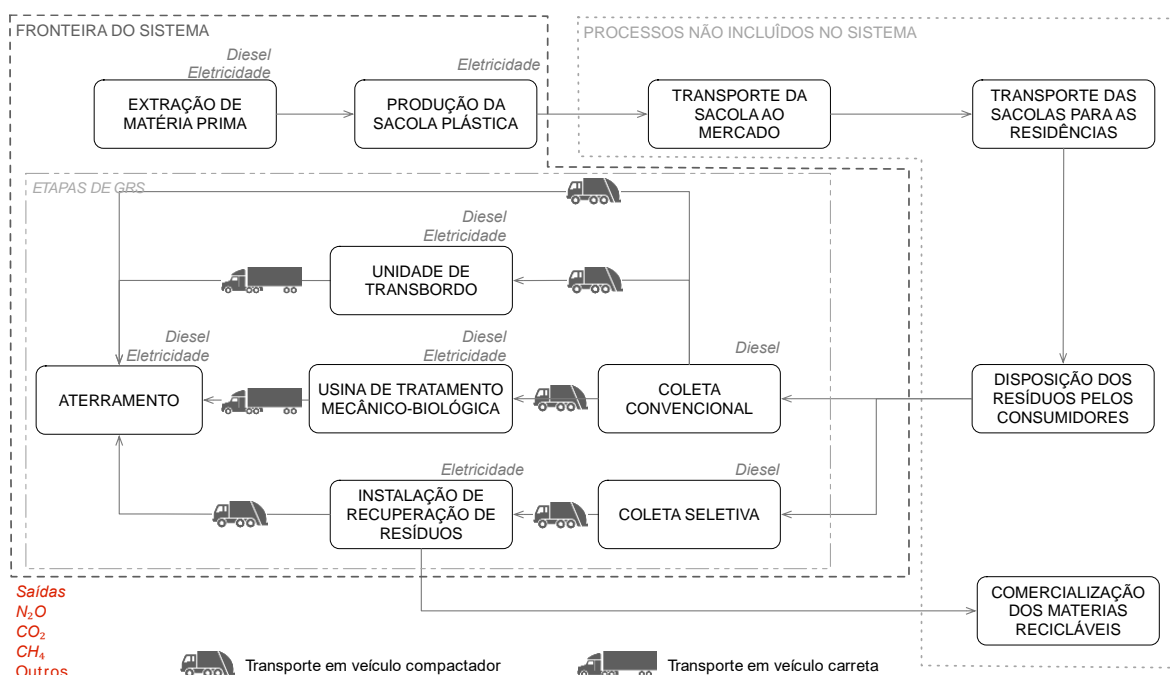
FRONTEIRA DO SISTEMA

PROCESSOS NÃO INCLUÍDOS NO SISTEMA

Diesel
Eletricidade

Eletricidade

EXTRAÇÃO DE MATÉRIA PRIMA

PRODUÇÃO DA SACOLA PLÁSTICA

TRANSPORTE DA SACOLA AO MERCADO

TRANSPORTE DAS SACOLAS PARA AS RESIDÊNCIAS

ETAPAS DE GRS

Diesel
Eletricidade

UNIDADE DE TRANSBORDO

Diesel
Eletricidade

Diesel
Eletricidade

Diesel

ATERRAMENTO

USINA DE TRATAMENTO MECÂNICO-BIOLÓGICA

COLETA CONVENCIONAL

DISPOSIÇÃO DOS RESÍDUOS PELOS CONSUMIDORES

Eletricidade

Diesel

INSTALAÇÃO DE RECUPERAÇÃO DE RESÍDUOS

COLETA SELETIVA

COMERCIALIZAÇÃO DOS MATERIAS RECICLÁVEIS

Saídas
$N_2O$
$CO_2$
$CH_4$
Outros

Transporte em veículo compactador

Transporte em veículo carreta